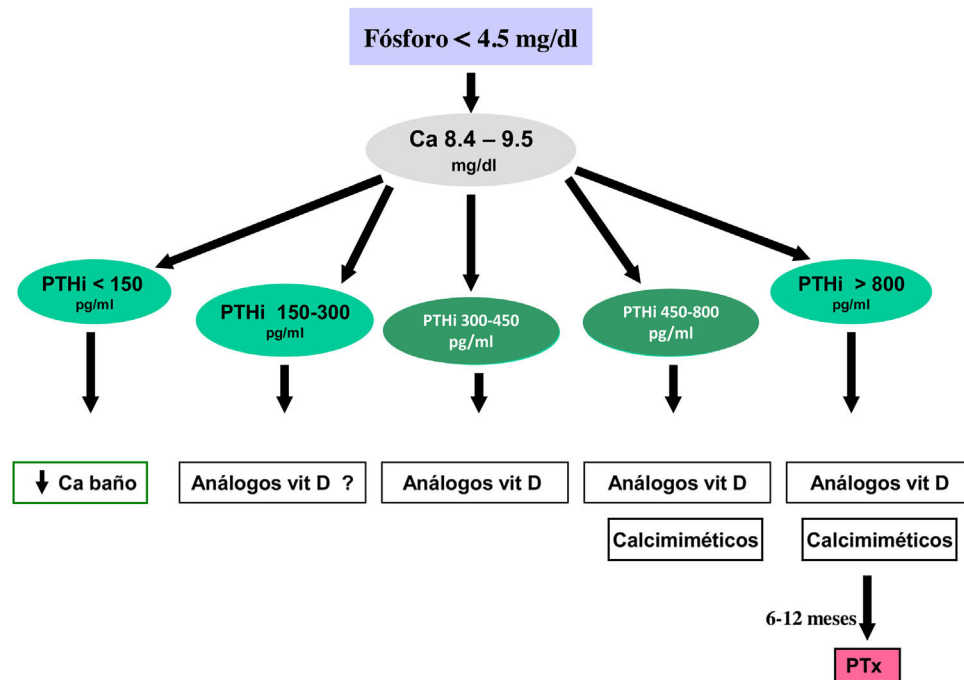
Fósforo < 4.5 mg/dl

Ca 8.4 – 9.5 mg/dl

PTHi < 150 pg/ml

PTHi 150-300 pg/ml

PTHi 300-450 pg/ml

PTHi 450-800 pg/ml

PTHi > 800 pg/ml

↓ Ca baño

Análogos vit D ?

Análogos vit D

Análogos vit D

Calcimiméticos

Análogos vit D

Calcimiméticos

6-12 meses

PTx